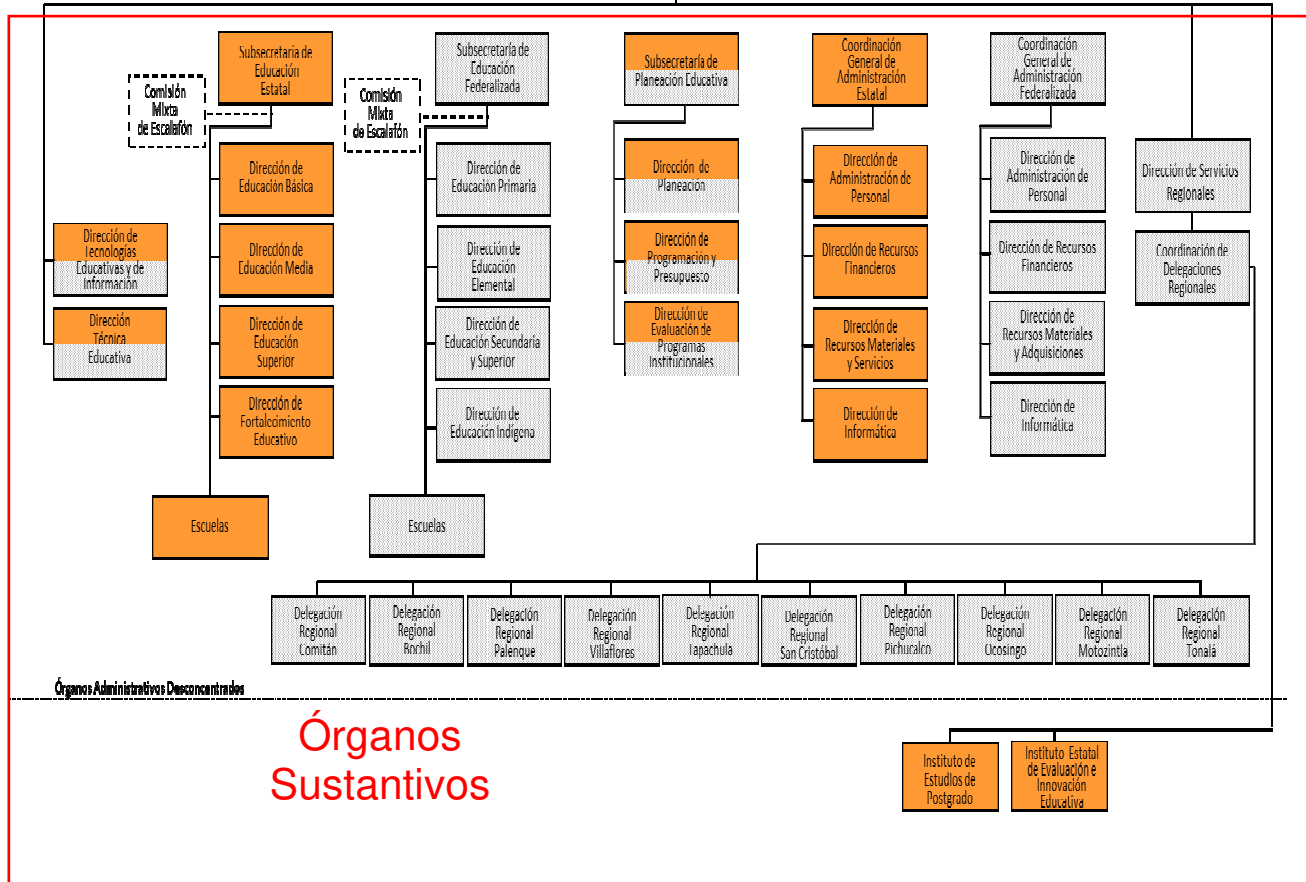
Subsecretaría de Educación Estatal

Comisión Mixta de Escalafón

Subsecretaría de Educación Federalizada

Comisión Mixta de Escalafón

Subsecretaría de Planeación Educativa

Coordinación General de Administración Estatal

Coordinación General de Administración Federalizada

Dirección de Tecnologías Educativas y de Información

Dirección Técnica Educativa

Dirección de Educación Básica

Dirección de Educación Media

Dirección de Educación Superior

Dirección de Fortalecimiento Educativo

Escuelas

Dirección de Educación Primaria

Dirección de Educación Elemental

Dirección de Educación Secundaria y Superior

Dirección de Educación Indígena

Escuelas

Dirección de Planeación

Dirección de Programación y Presupuesto

Dirección de Evaluación de Programas Institucionales

Dirección de Administración de Personal

Dirección de Recursos Financieros

Dirección de Recursos Materiales y Servicios

Dirección de Informática

Dirección de Administración de Personal

Dirección de Recursos Financieros

Dirección de Recursos Materiales y Adquisiciones

Dirección de Informática

Dirección de Servicios Regionales

Coordinación de Delegaciones Regionales

Delegación Regional Comitán

Delegación Regional Bochil

Delegación Regional Palenque

Delegación Regional Villaflores

Delegación Regional Tapachula

Delegación Regional San Cristóbal

Delegación Regional Pichucalco

Delegación Regional Ocosingo

Delegación Regional Motozintla

Delegación Regional Tonalá

Órganos Administrativos Desconcentrados

Órganos Sustantivos

Instituto de Estudios de Postgrado

Instituto Estatal de Evaluación e Innovación Educativa